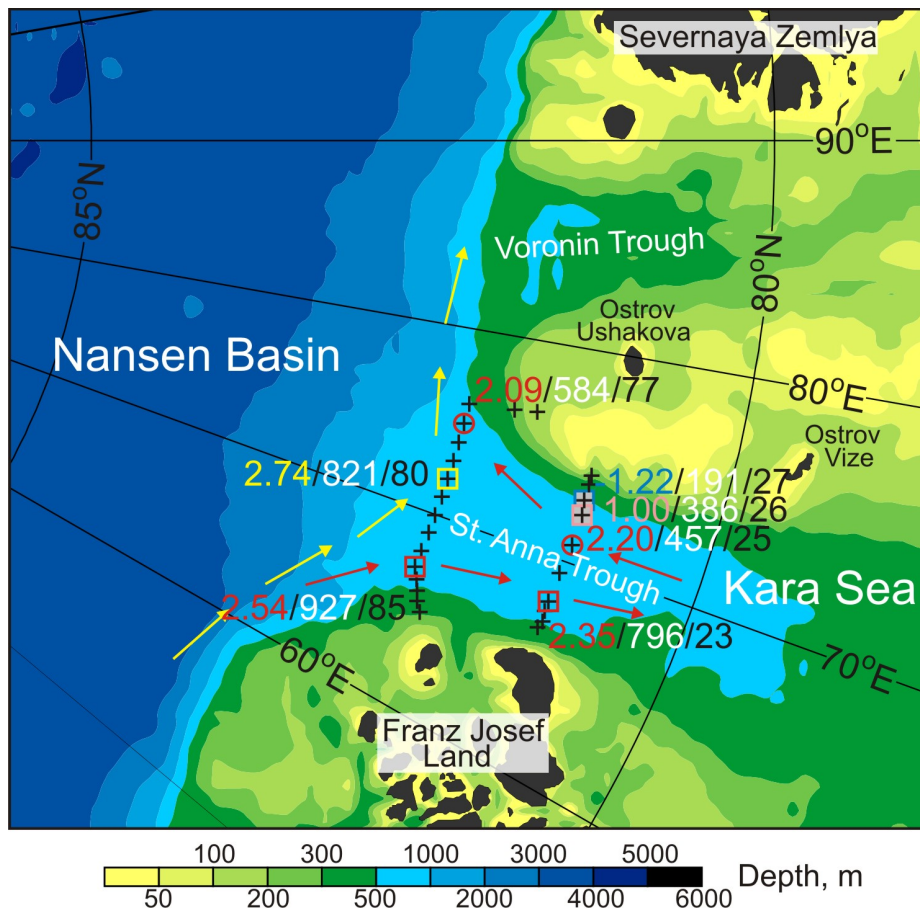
Severnaya Zemlya
90°E
85°N
Voronin Trough
80°N
Ostrov Ushakova
Nansen Basin
2.09/584/77
80°E
Ostrov Vize
2.74/821/80
1.22/191/27
1.00/386/26
St. Anna Trough
2.20/457/25
Kara Sea
2.54/927/85
2.35/796/23
60°E
70°E
Franz Josef Land
100 300 1000 3000 5000
50 200 500 2000 4000 6000
Depth, m